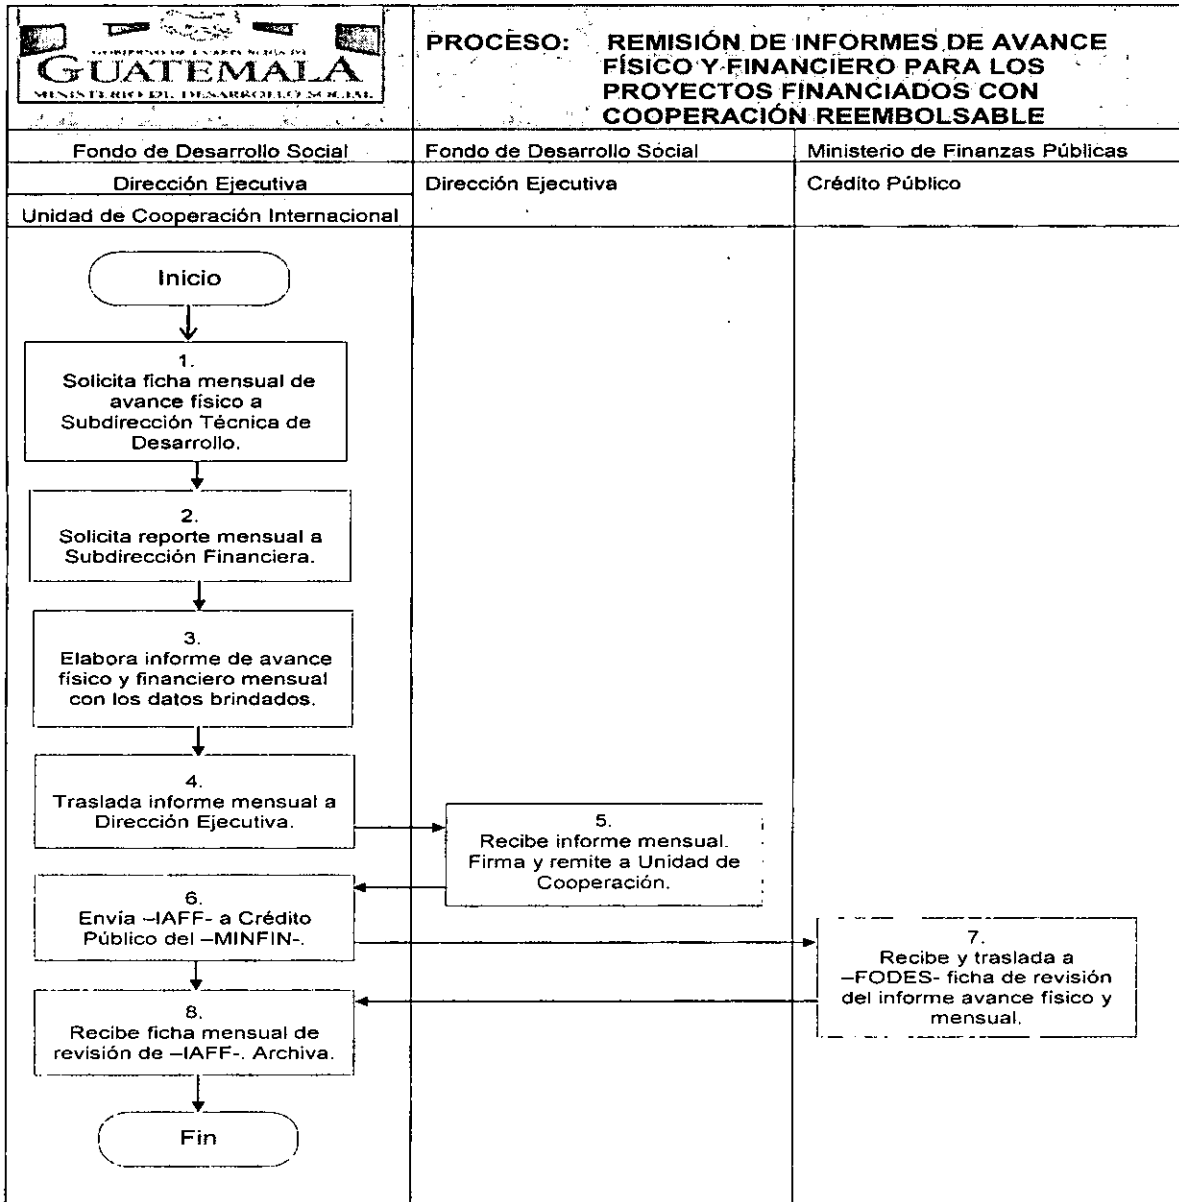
GOBIERNO DE LA REPÚBLICA DE
GUATEMALA
MINISTERIO DE DESARROLLO SOCIAL

PROCESO: REMISIÓN DE INFORMES DE AVANCE FÍSICO Y FINANCIERO PARA LOS PROYECTOS FINANCIADOS CON COOPERACIÓN REEMBOLSABLE

| Fondo de Desarrollo Social | Fondo de Desarrollo Social | Ministerio de Finanzas Públicas |
|---|---|---|
| Dirección Ejecutiva | Dirección Ejecutiva | Crédito Público |
| Unidad de Cooperación Internacional | | |

Inicio

1.
Solicita ficha mensual de avance físico a Subdirección Técnica de Desarrollo.

2.
Solicita reporte mensual a Subdirección Financiera.

3.
Elabora informe de avance físico y financiero mensual con los datos brindados.

4.
Traslada informe mensual a Dirección Ejecutiva.

5.
Recibe informe mensual. Firma y remite a Unidad de Cooperación.

6.
Envía –IAFF- a Crédito Público del –MINFIN-.

7.
Recibe y traslada a –FODES- ficha de revisión del informe avance físico y mensual.

8.
Recibe ficha mensual de revisión de –IAFF-. Archiva.

Fin